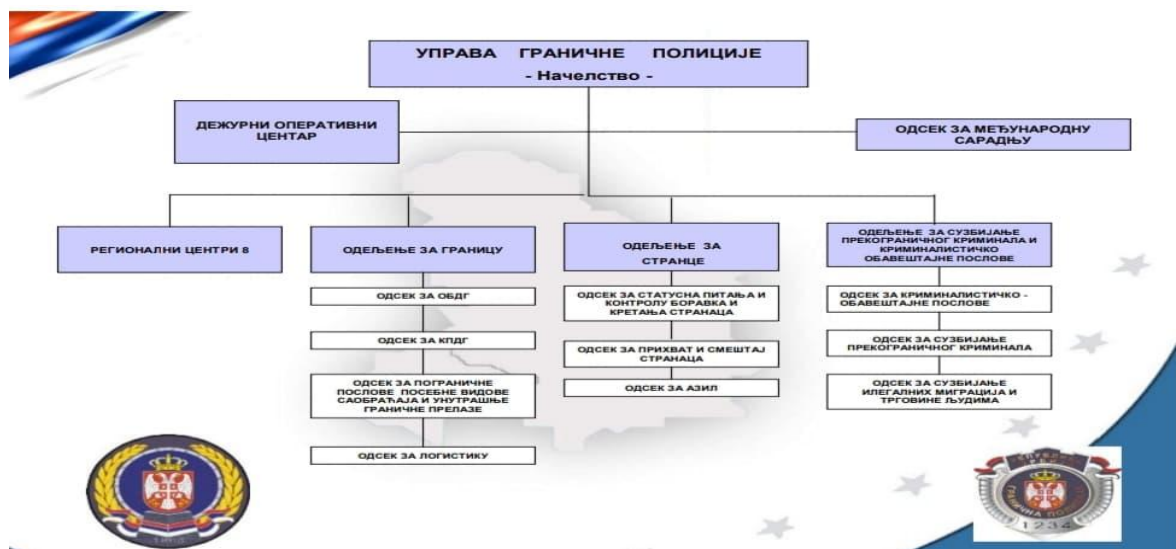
УПРАВА ГРАНИЧНЕ ПОЛИЦИЈЕ
- Начелство -

ДЕЖУРНИ ОПЕРАТИВНИ ЦЕНТАР

ОДСЕК ЗА МЕЂУНАРОДНУ САРАДЊУ

РЕГИОНАЛНИ ЦЕНТРИ 8

ОДЕЉЕЊЕ ЗА ГРАНИЦУ

ОДСЕК ЗА ОБДГ

ОДСЕК ЗА КПДГ

ОДСЕК ЗА ПОГРАНИЧНЕ ПОСЛОВЕ ПОСЕБНЕ ВИДОВЕ САОБРАЋАЈА И УНУТРАШЊЕ ГРАНИЧНЕ ПРЕЛАЗЕ

ОДСЕК ЗА ЛОГИСТИКУ

ОДЕЉЕЊЕ ЗА СТРАНЦЕ

ОДСЕК ЗА СТАТУСНА ПИТАЊА И КОНТРОЛУ БОРАВКА И КРЕТАЊА СТРАНАЦА

ОДСЕК ЗА ПРИХВАТ И СМЕШТАЈ СТРАНАЦА

ОДСЕК ЗА АЗИЛ

ОДЕЉЕЊЕ ЗА СУЗБИЈАЊЕ ПРЕКОГРАНИЧНОГ КРИМИНАЛА И КРИМИНАЛИСТИЧКО ОБАВЕШТАЈНЕ ПОСЛОВЕ

ОДСЕК ЗА КРИМИНАЛИСТИЧКО - ОБАВЕШТАЈНЕ ПОСЛОВЕ

ОДСЕК ЗА СУЗБИЈАЊЕ ПРЕКОГРАНИЧНОГ КРИМИНАЛА

ОДСЕК ЗА СУЗБИЈАЊЕ ИЛЕГАЛНИХ МИГРАЦИЈА И ТРГОВИНЕ ЉУДИМА

1234